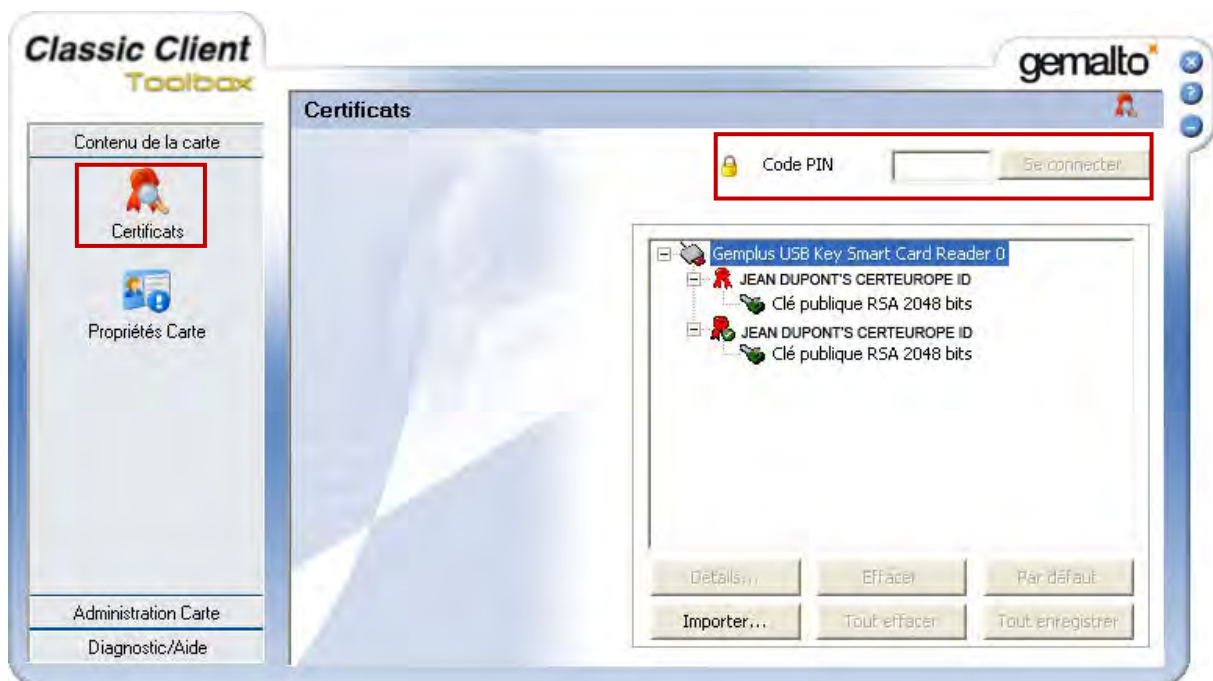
Classic Client
Toolbox

gemalto

Contenu de la carte

Certificats

Propriétés Carte

Administration Carte

Diagnostic/Aide

Certificats

Code PIN

Se connecter

Gemplus USB Key Smart Card Reader 0

JEAN DUPONT'S CERTEUROPE ID

Clé publique RSA 2048 bits

JEAN DUPONT'S CERTEUROPE ID

Clé publique RSA 2048 bits

Détails...

Effacer

Par défaut

Importer...

Tout effacer

Tout enregistrer